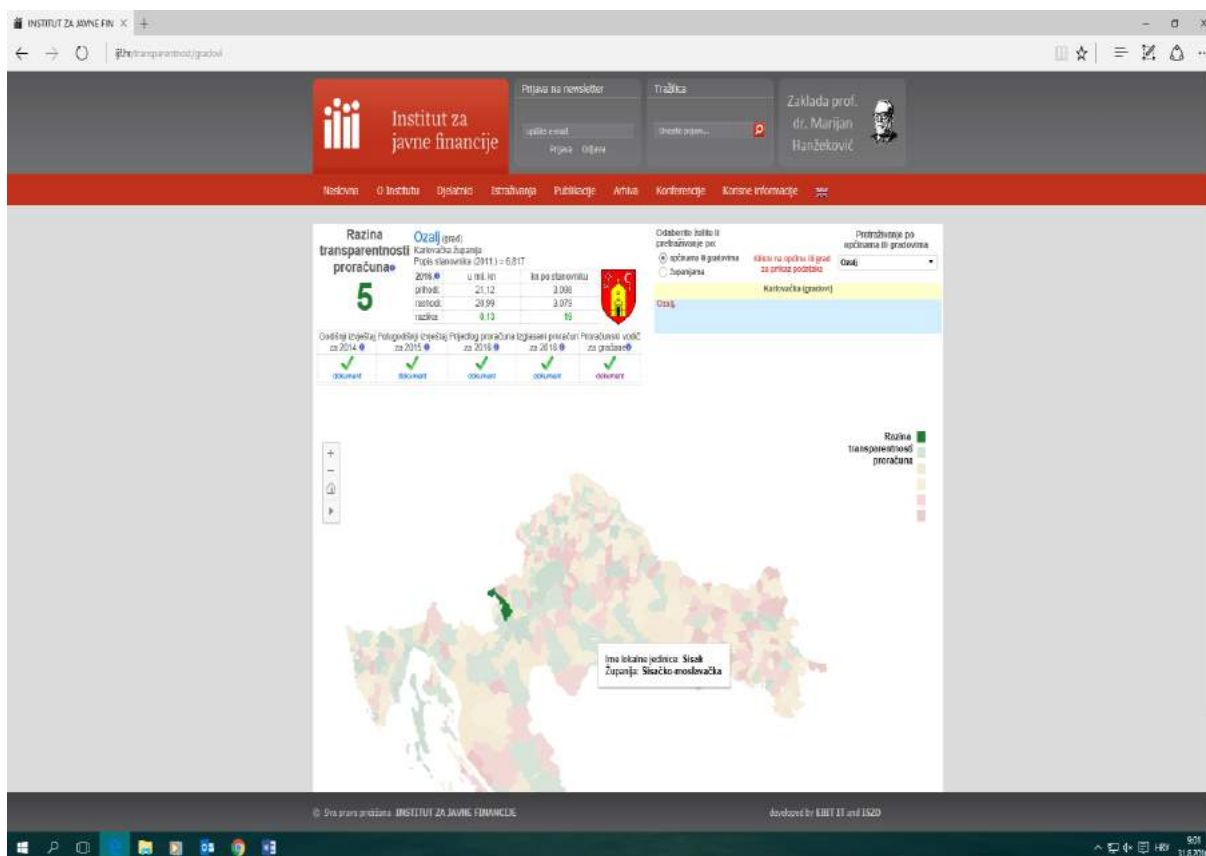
INSTITUT ZA JAVNE FIN ×

ijf.hr/transparentnost/gradovi

Institut za javne financije

Prijava na newsletter

upišite e-mail

Prijava Odjava

Tražilica

Unesite pojam...

Zaklada prof. dr. Marijan Hanžeković

Naslovna O Institutu Djelatnici Istraživanja Publikacije Arhiva Konferencije Korisne informacije

Razina transparentnosti proračuna

5

Ozalj (grad)
Karlovačka županija
Popis stanovnika (2011.) = 6.817

| 2016. | u mil. kn | kn po stanovniku |
|---|---|---|
| prihodi: | 21,12 | 3.098 |
| rashodi: | 20,99 | 3.079 |
| razlika: | 0,13 | 19 |

| Godišnji izvještaj za 2014. | Polugodišnji izvještaj za 2015. | Prijedlog proračuna za 2016. | Izglasani proračun za 2016. | Proračunski vodič za građane |
|---|---|---|---|---|
| dokument | dokument | dokument | dokument | dokument |

Odaberite želite li pretraživanje po:
općinama ili gradovima
županijama

Kliknu na općinu ili grad za prikaz podataka

Pretraživanje po općinama ili gradovima

Ozalj

Karlovačka (gradovi)

Ozalj

Razina transparentnosti proračuna

Ime lokalne jedinice: Sisak
Županija: Sisačko-moslavačka

© Sva prava pridržana INSTITUT ZA JAVNE FINANCIJE

developed by EBIT IT and ISZO

HRV 9:01